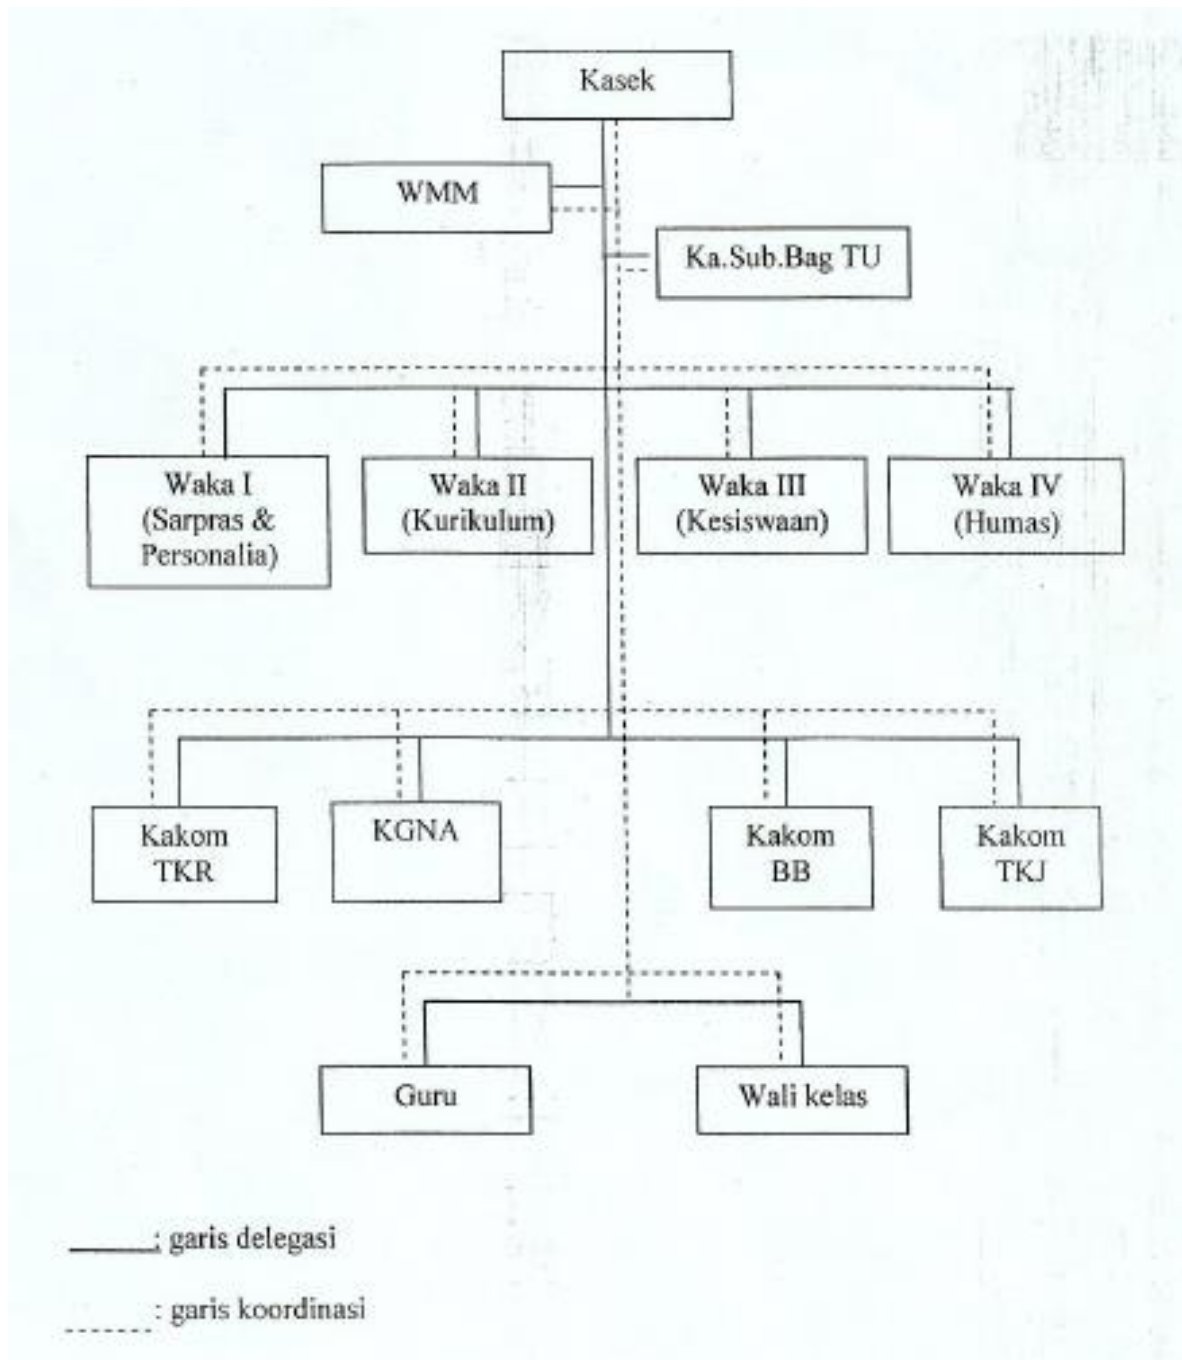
Kasek

WMM

Ka.Sub.Bag TU

Waka I (Sarpras & Personalia)

Waka II (Kurikulum)

Waka III (Kesiswaan)

Waka IV (Humas)

Kakom TKR

KGNA

Kakom BB

Kakom TKJ

Guru

Wali kelas

: garis delegasi

: garis koordinasi